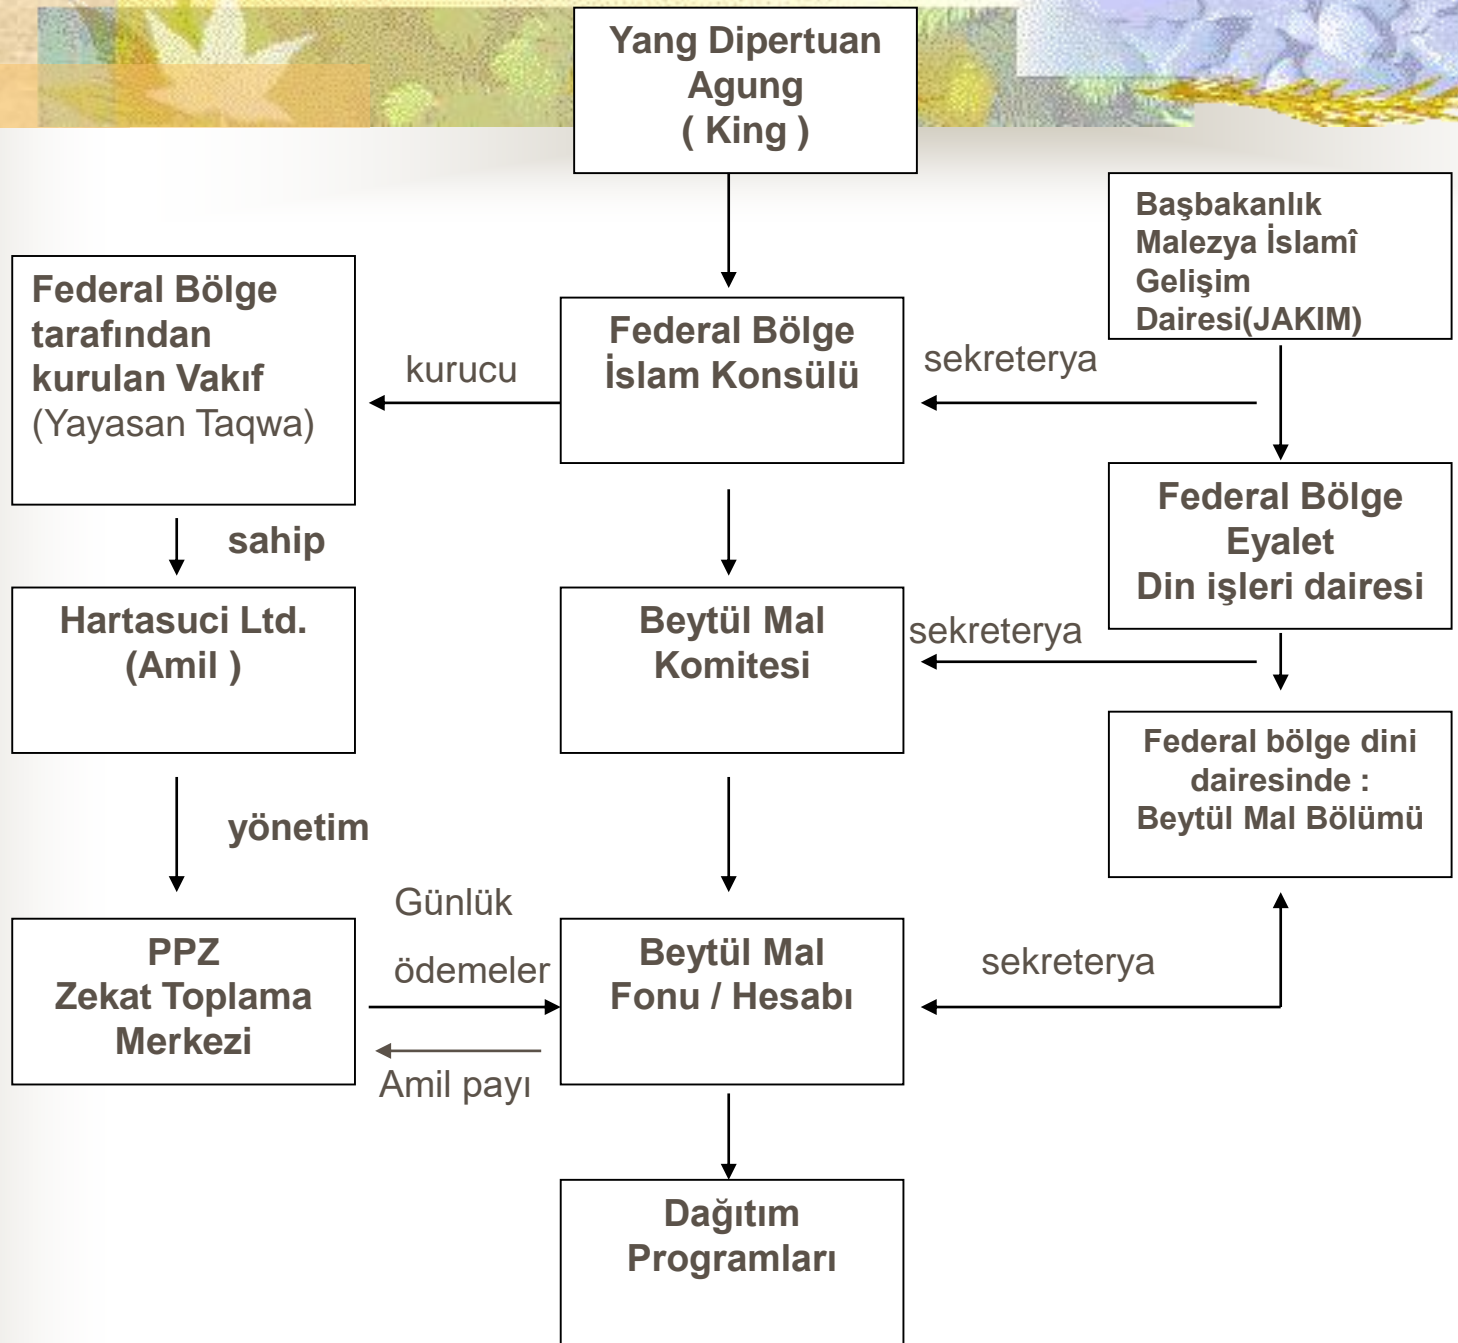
Yang Dipertuan Agung ( King )

Başbakanlık Malezya İslamî Gelişim Dairesi(JAKIM)

Federal Bölge tarafından kurulan Vakıf (Yayasan Taqwa)

kurucu

Federal Bölge İslam Konsülü

sekreterya

Federal Bölge Eyalet Din işleri dairesi

sahip

Hartasuci Ltd. (Amil )

Beytül Mal Komitesi

sekreterya

Federal bölge dini dairesinde : Beytül Mal Bölümü

yönetim

Günlük

ödemeler

PPZ Zekat Toplama Merkezi

Beytül Mal Fonu / Hesabı

sekreterya

Amil payı

Dağıtım Programları